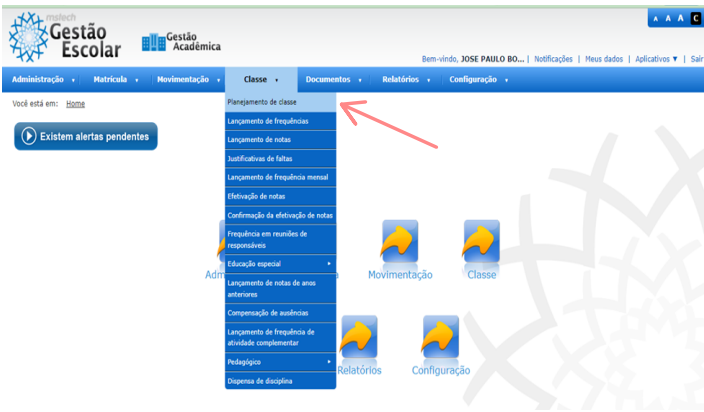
mstech Gestão Escolar

Gestão Acadêmica

A A A C

Bem-vindo, JOSE PAULO BO... | Notificações | Meus dados | Aplicativos ▼ | Sair

Administração ▾ Matrícula ▾ Movimentação ▾ Classe ▾ Documentos ▾ Relatórios ▾ Configuração ▾

Você está em: Home

Existem alertas pendentes

Planejamento de classe
Lançamento de frequências
Lançamento de notas
Justificativas de faltas
Lançamento de frequência mensal
Efetivação de notas
Confirmação da efetivação de notas
Frequência em reuniões de responsáveis
Educação especial
Lançamento de notas de anos anteriores
Compensação de ausências
Lançamento de frequência de atividade complementar
Pedagógico
Dispensa de disciplina

Adm

Movimentação

Classe

Relatórios

Configuração